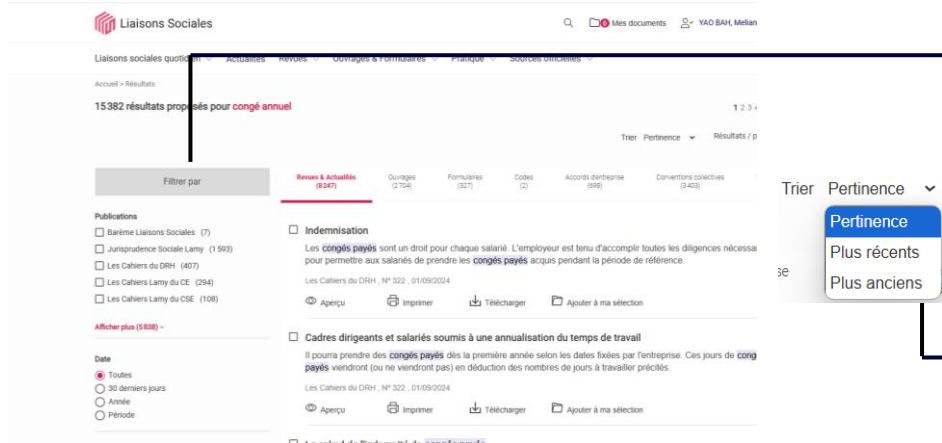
Liaisons Sociales

Mes documents YAO BAH, Melian

Liaisons sociales quotidien Actualités Revues Ouvrages & Formulaires Pratique Sources officielles

Accueil > Résultats

15382 résultats proposés pour congé annuel

1 2 3 4

Trier Pertinence Résultats / p

Filtrer par

Revues & Actualités (8247) Ouvrages (2704) Formulaires (327) Codes (2) Accords d'entreprise (699) Conventions collectives (3403)

Publications
Barème Liaisons Sociales (7)
Jurisprudence Sociale Lamy (1593)
Les Cahiers du DRH (407)
Les Cahiers Lamy du CE (294)
Les Cahiers Lamy du CSE (108)

Afficher plus (5838)

Date
Toutes
30 derniers jours
Année
Période

Indemnisation
Les congés payés sont un droit pour chaque salarié. L'employeur est tenu d'accomplir toutes les diligences nécessai pour permettre aux salariés de prendre les congés payés acquis pendant la période de référence.
Les Cahiers du DRH , N° 322 , 01/09/2024
Aperçu Imprimer Télécharger Ajouter à ma sélection

Cadres dirigeants et salariés soumis à une annualisation du temps de travail
Il pourra prendre des congés payés dès la première année selon les dates fixées par l'entreprise. Ces jours de cong payés viendront (ou ne viendront pas) en déduction des nombres de jours à travailler précités.
Les Cahiers du DRH , N° 322 , 01/09/2024
Aperçu Imprimer Télécharger Ajouter à ma sélection

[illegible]

Trier Pertinence
Pertinence
Plus récents
Plus anciens